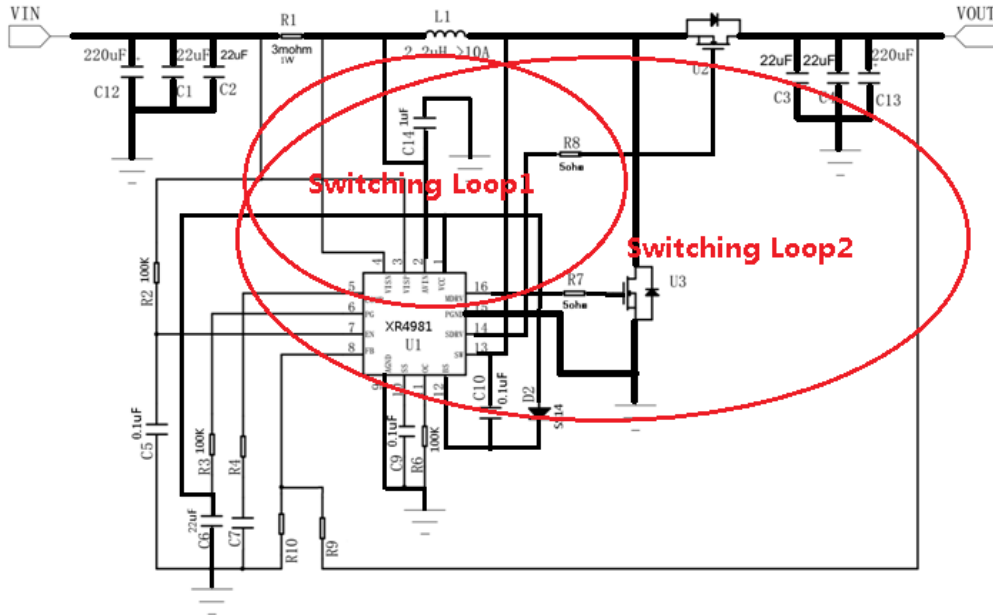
VIN
R1
3mohm
1W
L1
2.2uH >10A
VOUT
220uF
22uF
22uF
C12
C1
C2
C14 1uF
R8
5ohm
U2
22uF
22uF
220uF
C3
C4
C13
Switching Loop1
Switching Loop2
R2 100K
5
6
7
8
4
3
2
1
VISN
PG
EN
FB
VISP
AVIN
VCC
MDRV
PGND
SDRV
SW
16
15
14
13
XR4981
U1
R7
5ohm
U3
AGND
SS
OC
BS
9
10
11
12
C10
0.1uF
D2
SS14
C5
0.1uF
R3 100K
R4
C9
0.1uF
R6
100K
C6
22uF
C7
R10
R9